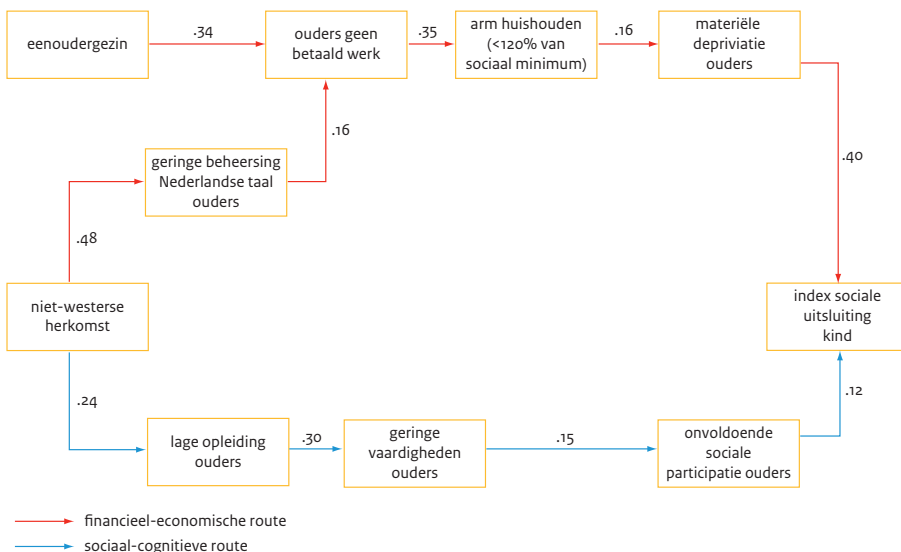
eenoudergezin

.34

ouders geen betaald werk

.35

arm huishouden (<120% van sociaal minimum)

.16

materiële depriviatie ouders

.16

geringe beheersing Nederlandse taal ouders

.40

.48

niet-westerse herkomst

index sociale uitsluiting kind

.24

.12

lage opleiding ouders

.30

geringe vaardigheden ouders

.15

onvoldoende sociale participatie ouders

financieel-economische route

sociaal-cognitieve route